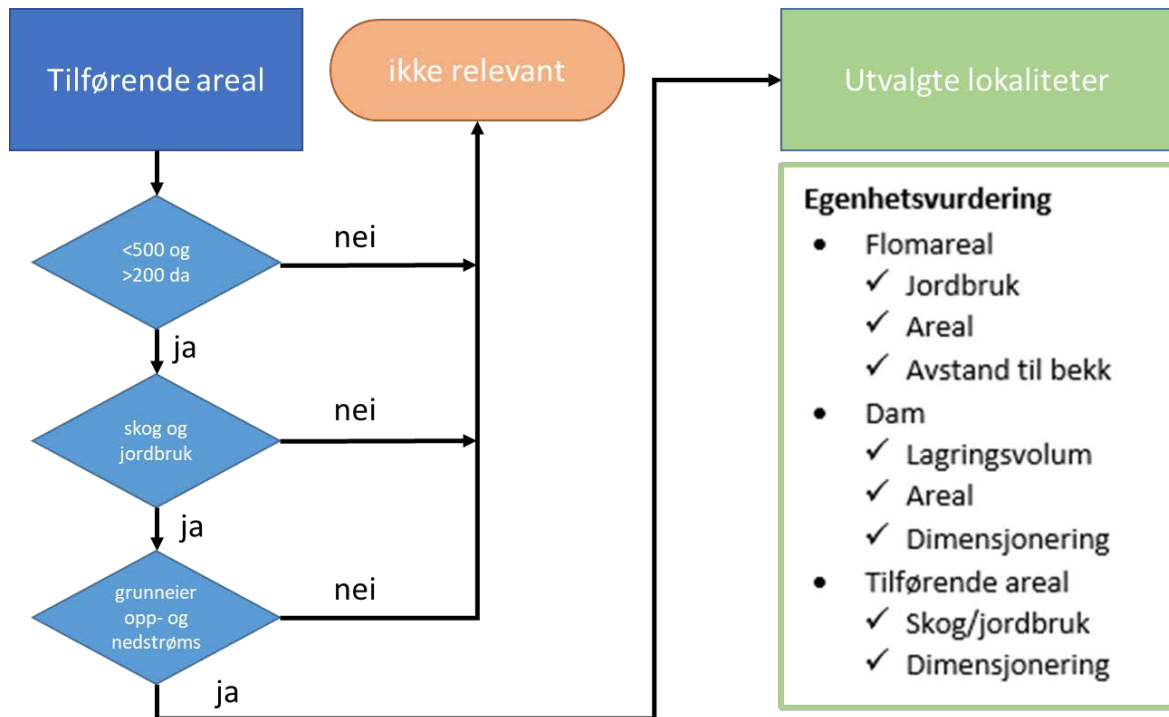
Tilførende areal

ikke relevant

Utvalgte lokaliteter

<500 og >200 da

nei

ja

skog og jordbruk

nei

ja

grunneier opp- og nedstrøms

nei

ja

**Egenhetsvurdering**

- Flomareal
  - ✓ Jordbruk
  - ✓ Areal
  - ✓ Avstand til bekk
- Dam
  - ✓ Lagringsvolum
  - ✓ Areal
  - ✓ Dimensjonering
- Tilførende areal
  - ✓ Skog/jordbruk
  - ✓ Dimensjonering